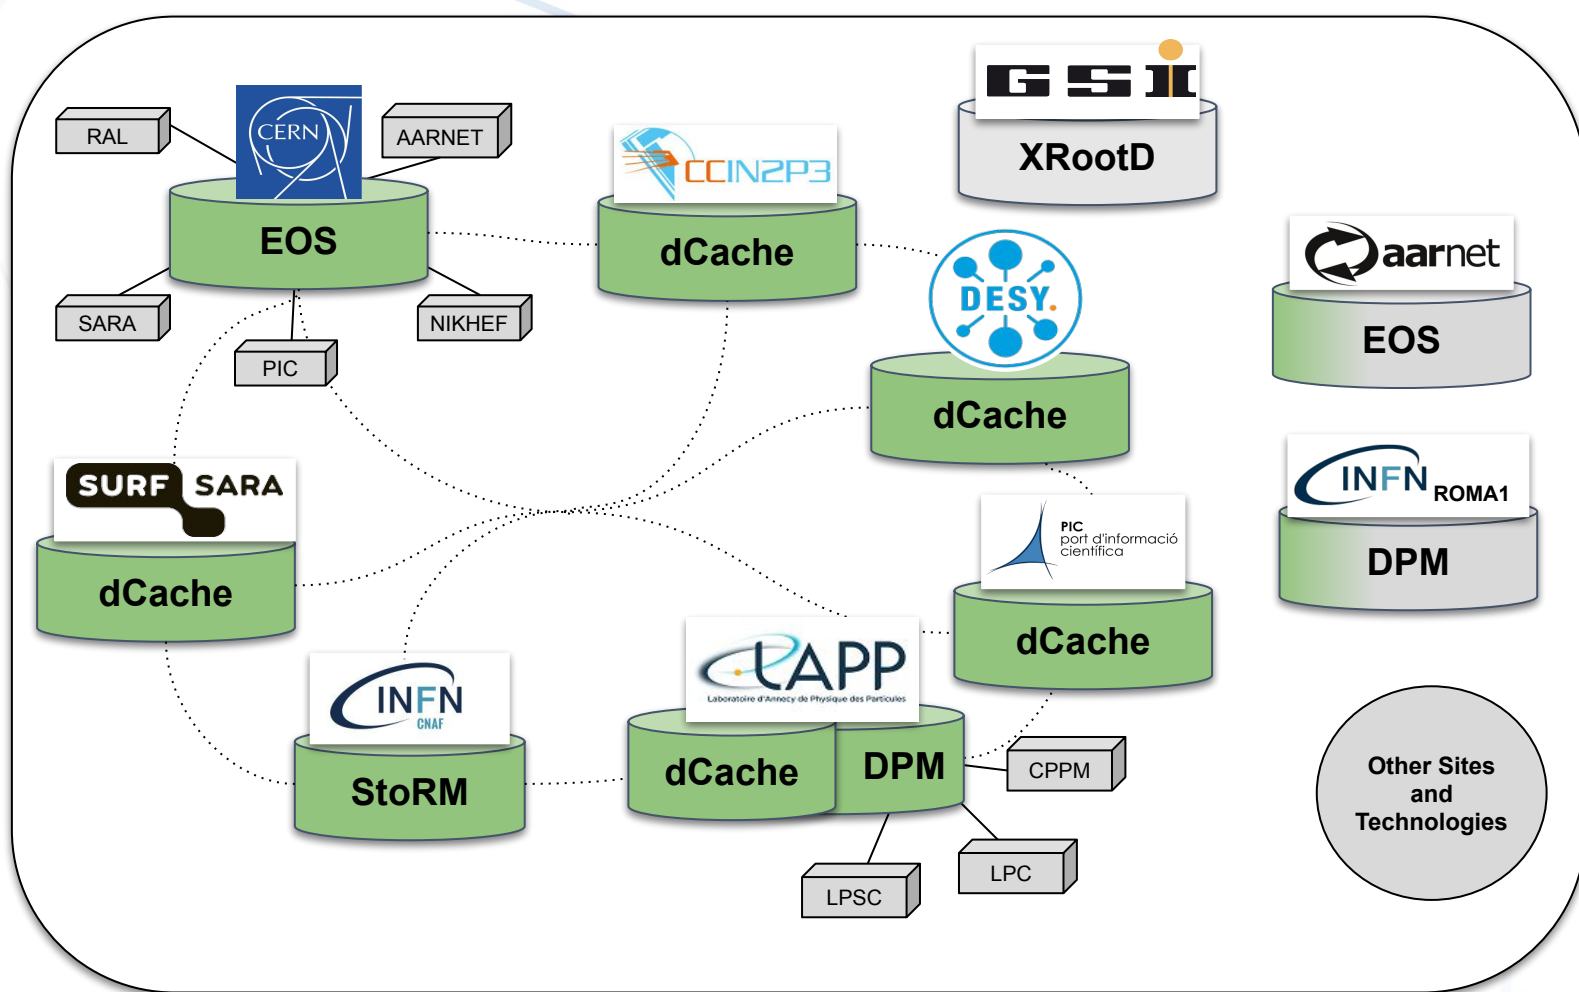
RAL
CERN
AARNET
EOS
SARA
NIKHEF
PIC
CCIN2P3
dCache
GSI
XRootD
aarnet
EOS
DESY.
dCache
INFN ROMA1
DPM
SURF SARA
dCache
PIC port d'informació científica
dCache
LAPP
Laboratoire d'Annecy de Physique des Particules
INFN CNAF
StoRM
dCache
DPM
CPPM
LPC
LPSC
Other Sites and Technologies